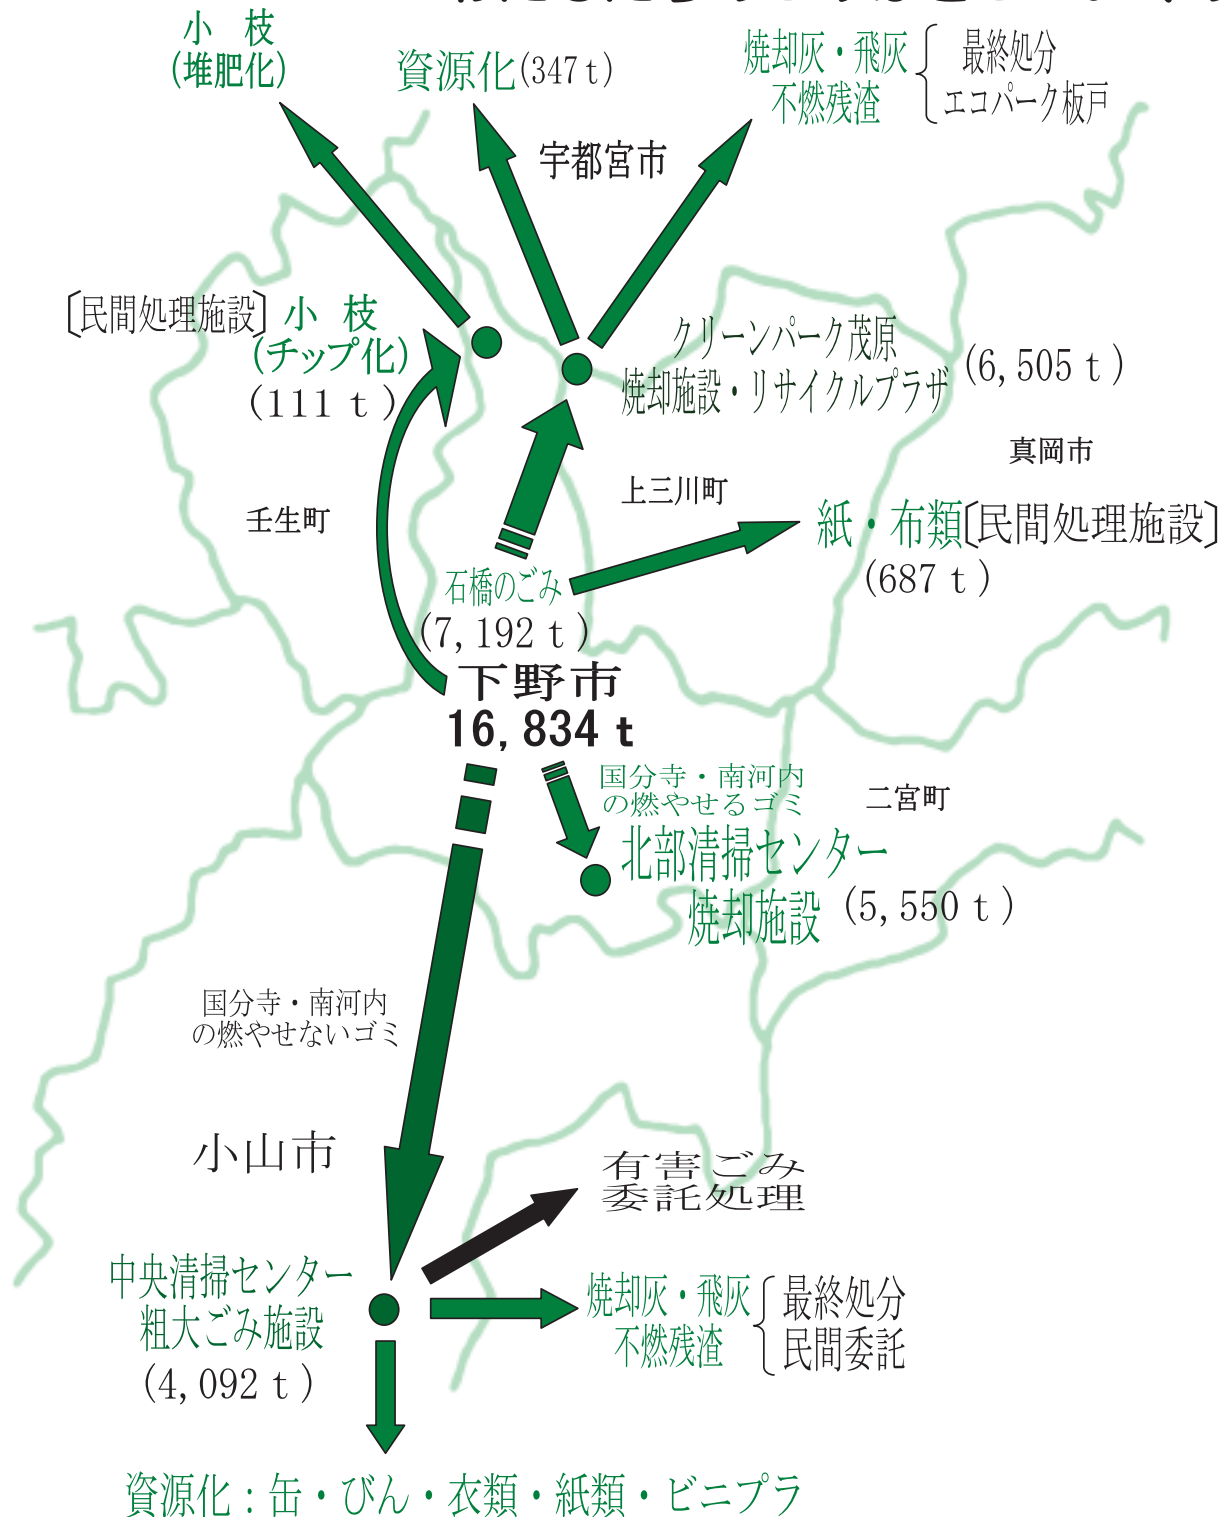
小　枝
(堆肥化)

資源化(347 t)

焼却灰・飛灰
不燃残渣
最終処分
エコパーク板戸

宇都宮市

〔民間処理施設〕小　枝
(チップ化)
(111 t)

クリーンパーク茂原
焼却施設・リサイクルプラザ (6, 505 t)

真岡市

上三川町

壬生町

紙・布類〔民間処理施設〕
(687 t)

石橋のごみ
(7, 192 t)

下野市
16, 834 t

国分寺・南河内
の燃やせるゴミ

二宮町

北部清掃センター
焼却施設 (5, 550 t)

国分寺・南河内
の燃やせないゴミ

小山市

有害ごみ
委託処理

中央清掃センター
粗大ごみ施設
(4, 092 t)

焼却灰・飛灰
不燃残渣
最終処分
民間委託

資源化：缶・びん・衣類・紙類・ビニプラ